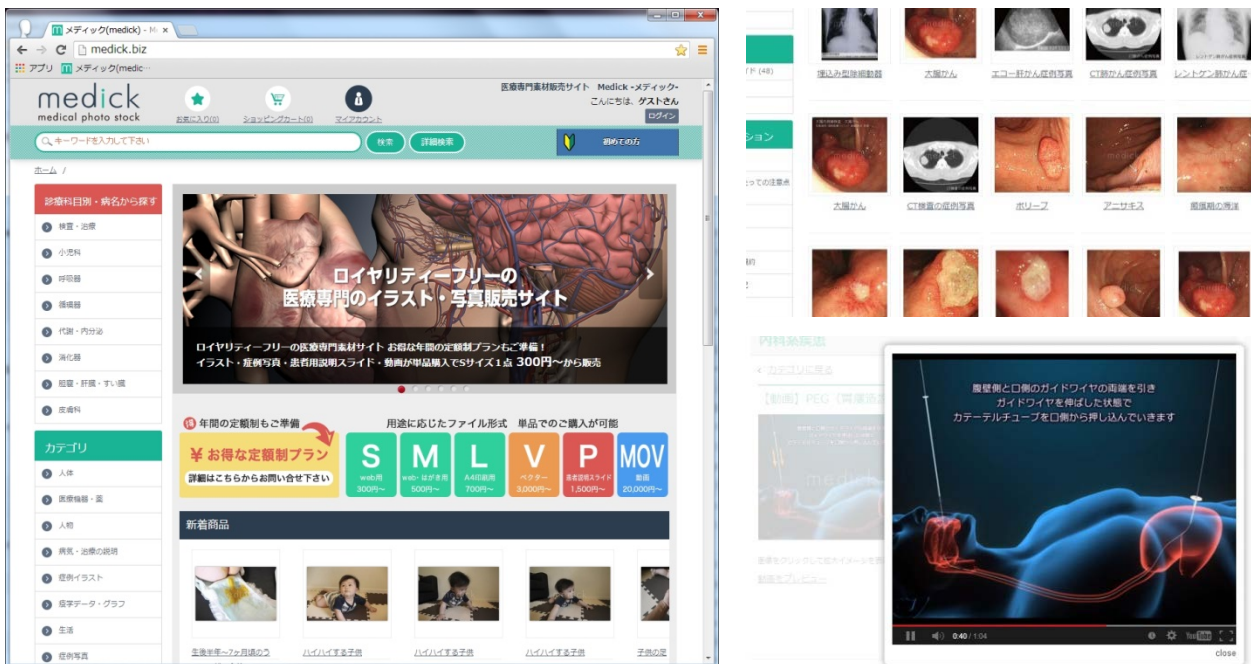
メディック(medick) - M ×

medick.biz

アプリ メディック(medic…

medick
medical photo stock

お気に入り(0) ショッピングカート(0) マイアカウント

医療専門素材販売サイト Medick -メディック-
こんにちは、ゲストさん
ログイン

キーワードを入力して下さい
検索 詳細検索
初めての方

ホーム /

診療科目別・病名から探す
検査・治療
小児科
呼吸器
循環器
代謝・内分泌
消化器
胆嚢・肝臓・すい臓
皮膚科

カテゴリ
人体
医療機器・薬
人物
病気・治療の説明
症例イラスト
医学データ・グラフ
生活
症例写真

ロイヤリティーフリーの
医療専門のイラスト・写真販売サイト

ロイヤリティーフリーの医療専門素材サイト お得な年間の定額制プランもご準備！
イラスト・症例写真・患者用説明スライド・動画が単品購入でSサイズ1点 300円〜から販売

年間の定額制もご準備
¥ お得な定額制プラン
詳細はこちらからお問い合せ下さい

用途に応じたファイル形式 単品でのご購入が可能
S web用 300円〜
M web・はがき用 500円〜
L A4印刷用 700円〜
V ベクター 3,000円〜
P 患者説明スライド 1,500円〜
MOV 動画 20,000円〜

新着商品

生後半年〜7ヶ月頃のう
ハイハイする子供
ハイハイする子供
ハイハイする子供
子供の足

埋込み型除細動器
大腸がん
エコー肝がん症例写真
CT肝がん症例写真
レントゲン肺がん症

大腸がん
CT検査の症例写真
ポリープ
アニサキス
胃潰瘍の潰瘍

腹壁側と口側のガイドワイヤの両端を引き
ガイドワイヤを伸ばした状態で
カテーテルチューブを口側から押し込んでいきます

0:40 / 1:04

close